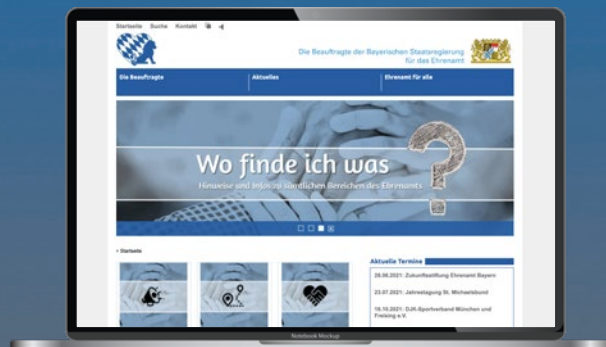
Startseite Suche Kontakt

Die Beauftragte der Bayerischen Staatsregierung für das Ehrenamt

Die Beauftragte

Aktuelles

Ehrenamt für alle

Wo finde ich was

Hinweise und Infos zu sämtlichen Bereichen des Ehrenamts

> Startseite

Aktuelle Termine

26.06.2021: Zukunftsstiftung Ehrenamt Bayern

23.07.2021: Jahrestagung St. Michaelsbund

16.10.2021: DJK-Sportverband München und Freising e.V.

Notebook Mockup